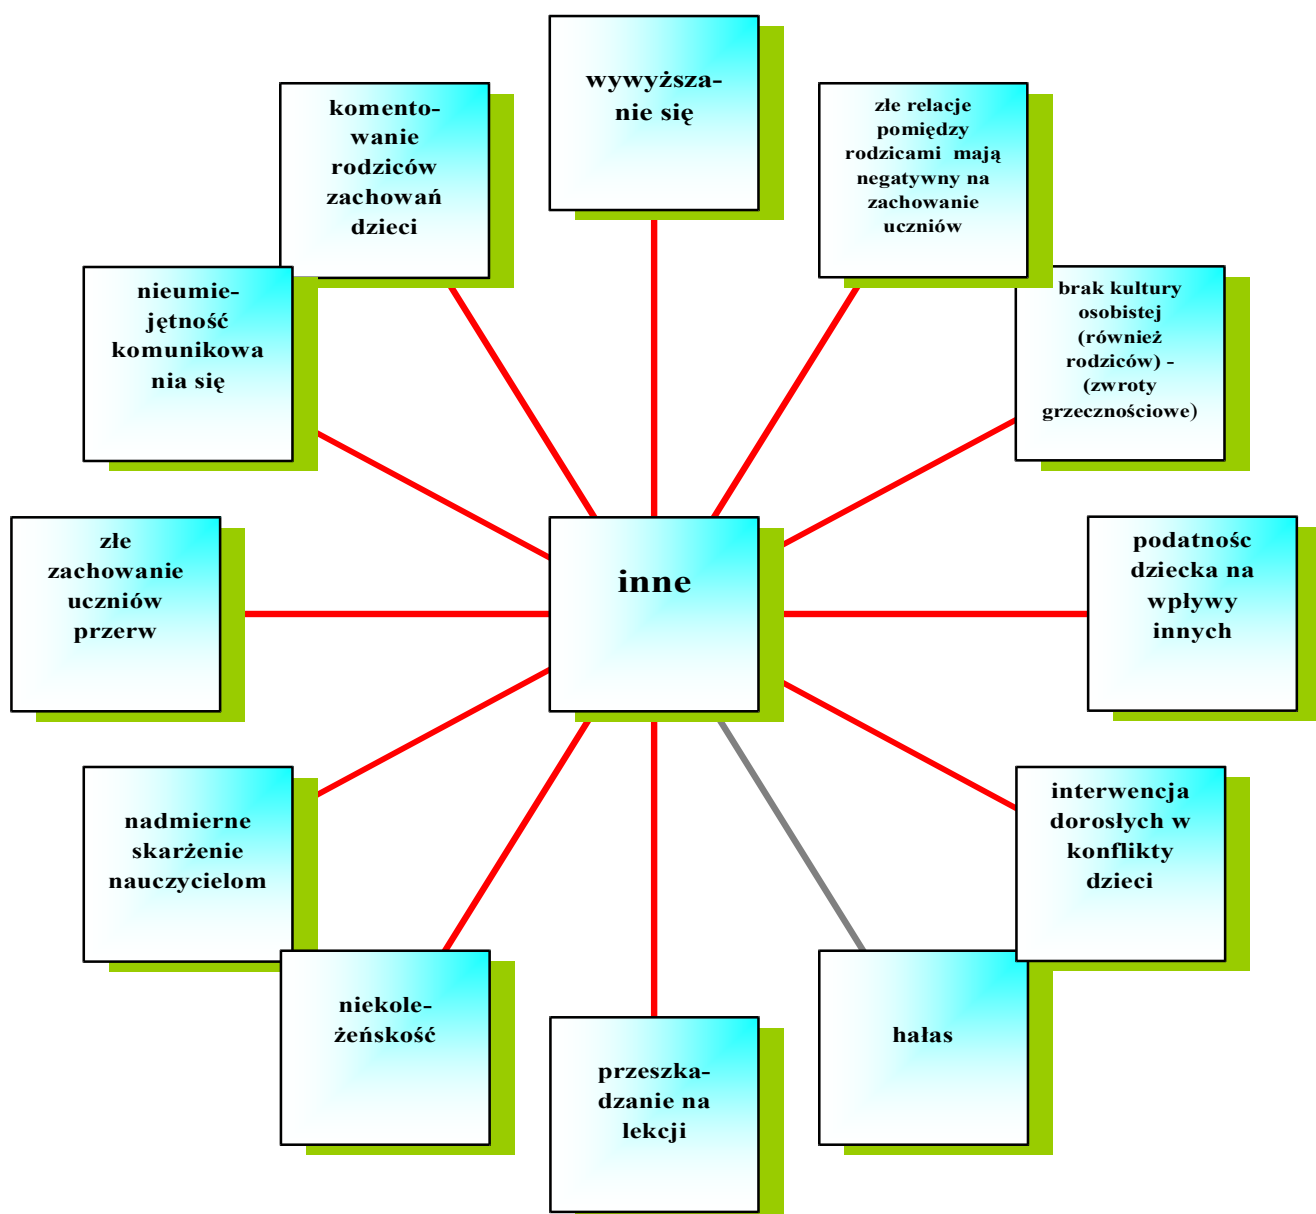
inne

wywyższanie się

złe relacje pomiędzy rodzicami mają negatywny na zachowanie uczniów

brak kultury osobistej (również rodziców) - (zwroty grzecznościowe)

podatnośc dziecka na wpływy innych

interwencja dorosłych w konflikty dzieci

hałas

przeszkadzanie na lekcji

niekoleżeńskość

nadmierne skarżenie nauczycielom

złe zachowanie uczniów przerw

nieumiejętność komunikowania się

komentowanie rodziców zachowań dzieci